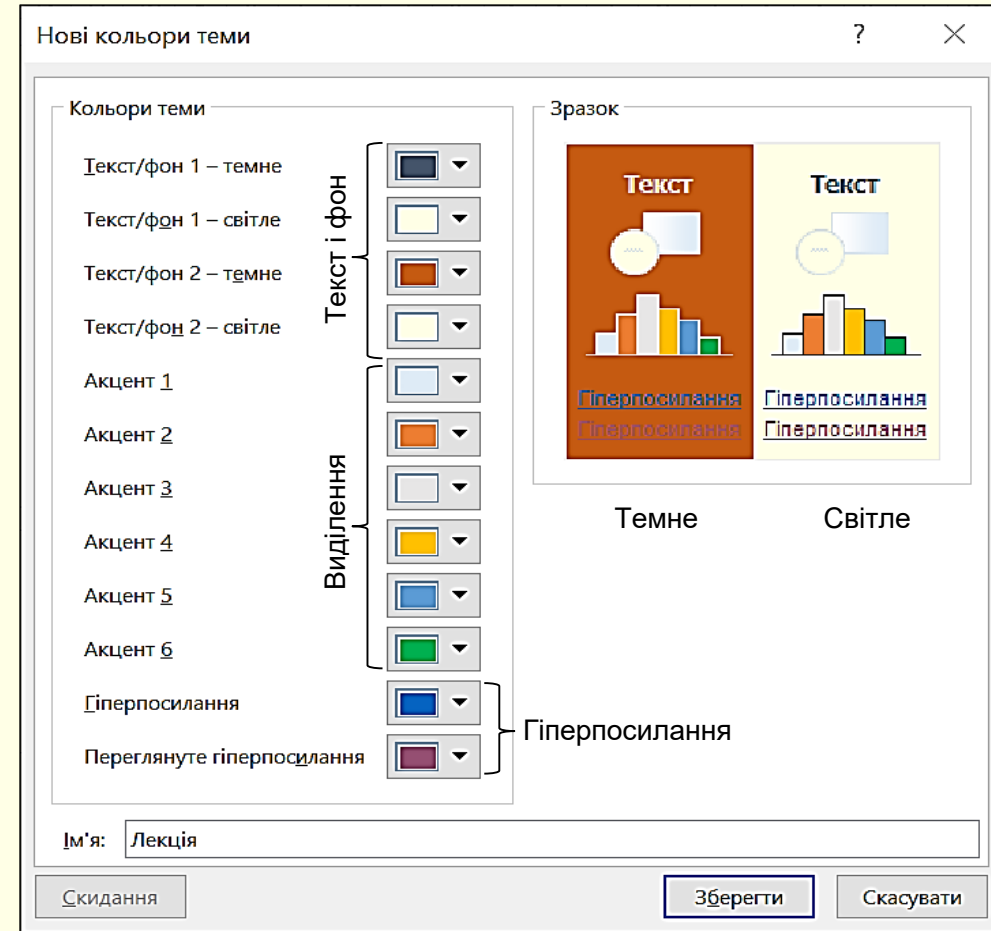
Нові кольори теми

?

Кольори теми

Текст/фон 1 – темне

Текст/фон 1 – світле

Текст/фон 2 – темне

Текст/фон 2 – світле

Акцент 1

Акцент 2

Акцент 3

Акцент 4

Акцент 5

Акцент 6

Гіперпосилання

Переглянуте гіперпосилання

Текст і фон

Виділення

Гіперпосилання

Зразок

Текст

Гіперпосилання

Гіперпосилання

Текст

Гіперпосилання

Гіперпосилання

Темне

Світле

Ім'я: Лекція

Скидання

Зберегти

Скасувати